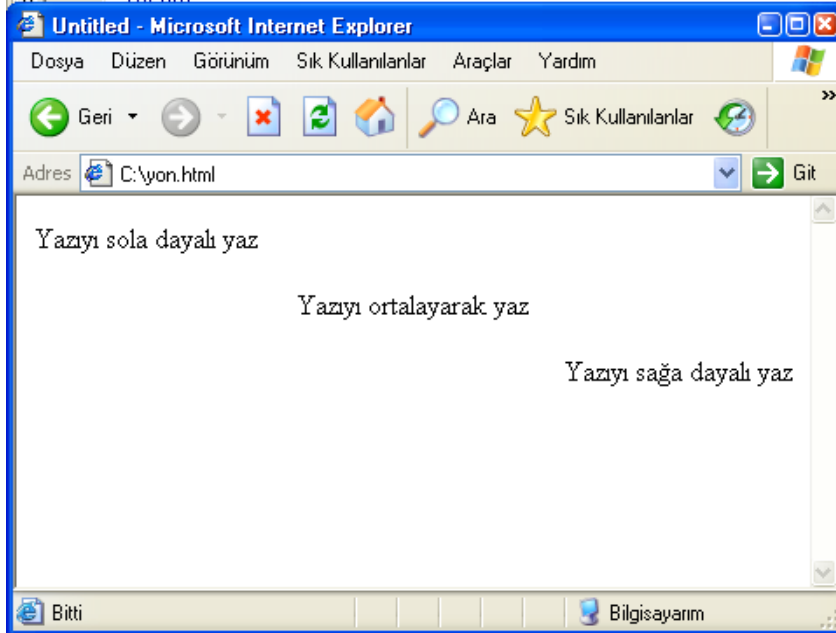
Untitled - Microsoft Internet Explorer

Dosya Düzen Görünüm Sık Kullanılanlar Araçlar Yardım

Geri Ara Sık Kullanılanlar

Adres C:\yon.html Git

Yazıyı sola dayalı yaz

Yazıyı ortalayarak yaz

Yazıyı sağa dayalı yaz

Bitti Bilgisayarım